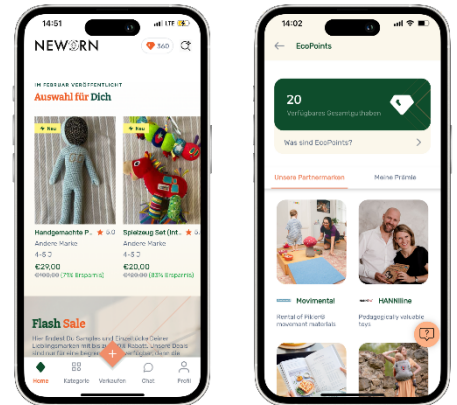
14:51 LTE

NEWORN 360

IM FEBRUAR VERÖFFENTLICHT

Auswahl für Dich

Neu

Neu

Handgemachte P... ★ 5.0
Andere Marke
4-6 J
€29,00
€99,00 (71% Ersparnis)

Spielzeug Set (Int... ★ 5.0
Andere Marke
4-6 J
€20,00
€120,00 (83% Ersparnis)

Flash Sale

Hier findest Du Samples und Einzelstücke Deiner Lieblingsmarken mit bis zu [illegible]
sind nur für eine begrenzte Zeit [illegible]

Home Kategorie Verkaufen Chat Profil

14:02

EcoPoints

20
Verfügbares Gesamtguthaben

Was sind EcoPoints?

Unsere Partnermarken

Meine Prämie

Movimental
Rental of Pikler® movement materials

HANNline
Pedagogically valuable toys